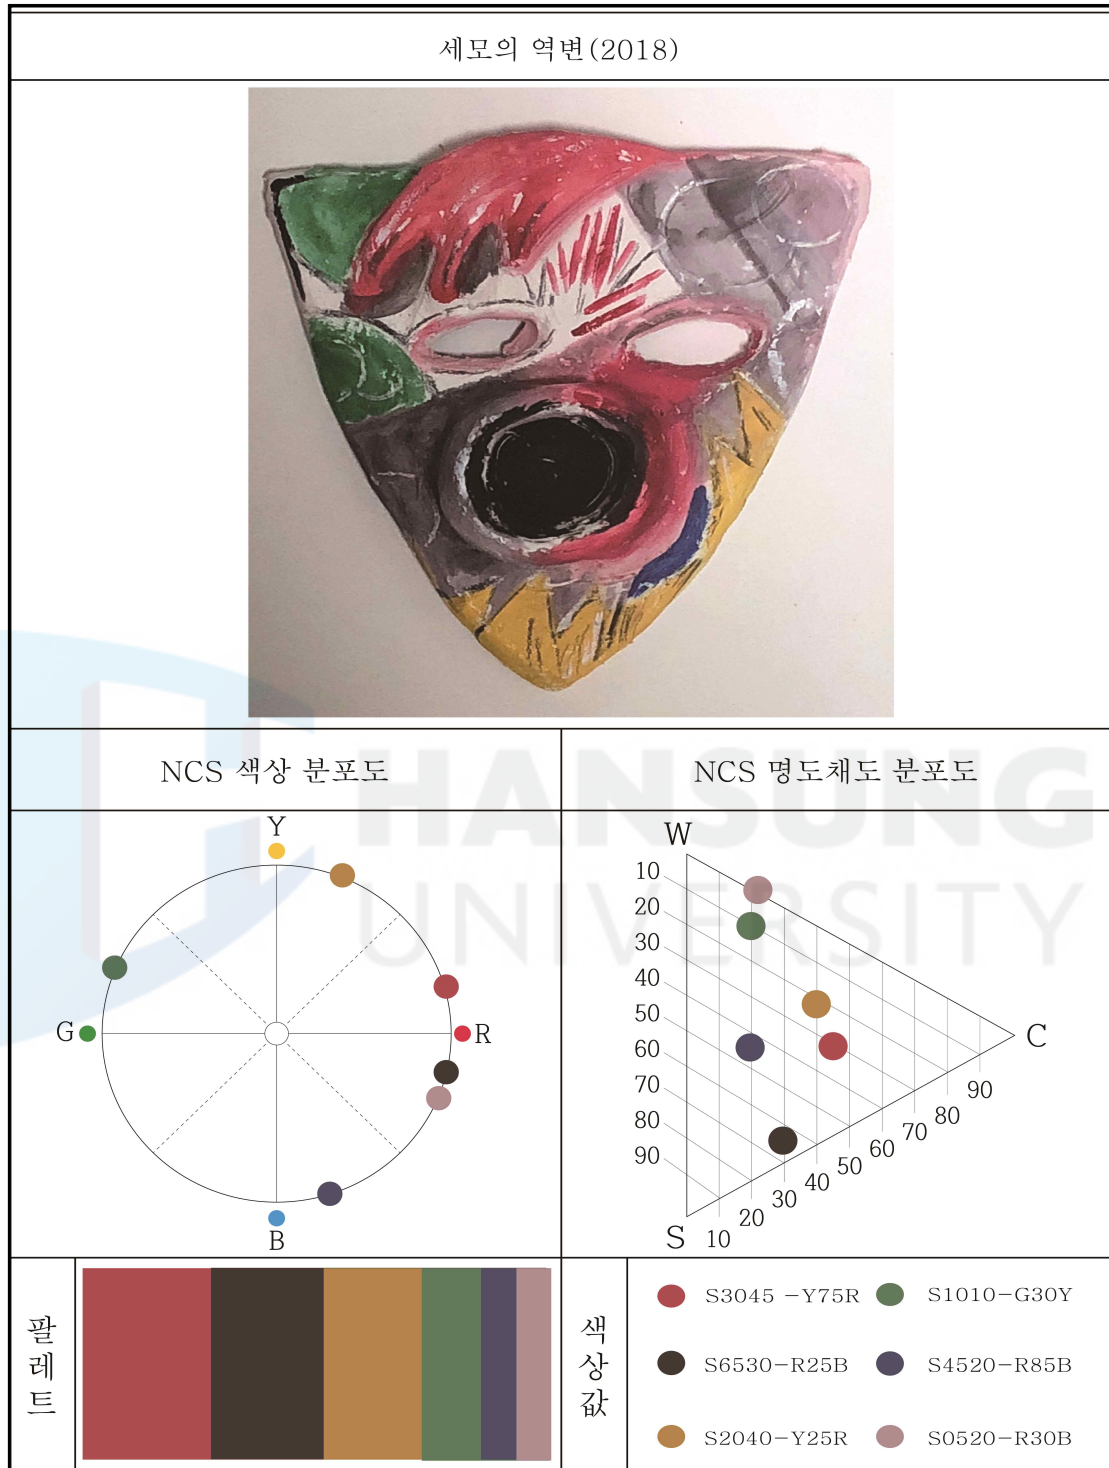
세모의 역변(2018)

| NCS 색상 분포도 | NCS 명도채도 분포도 |
|---|---|
| Y, G, R, B | W, 10, 20, 30, 40, 50, 60, 70, 80, 90, S, C, 10, 20, 30, 40, 50, 60, 70, 80, 90 |

HANSUNG UNIVERSITY

팔레트

색상값

S3045 –Y75R
S1010–G30Y
S6530–R25B
S4520–R85B
S2040–Y25R
S0520–R30B